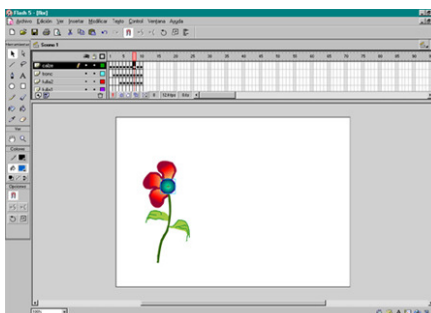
Flash 5 - [flor]
Archivo Edición Ver Insertar Modificar Texto Control Ventana Ayuda
Escena 1
capa
tallo
tallo2
tallo3
5 10 15 20 25 30 35 40 45 50 55 60 65 70 75 80 85
12.0 fps
Ver
Colores
Opciones
100%